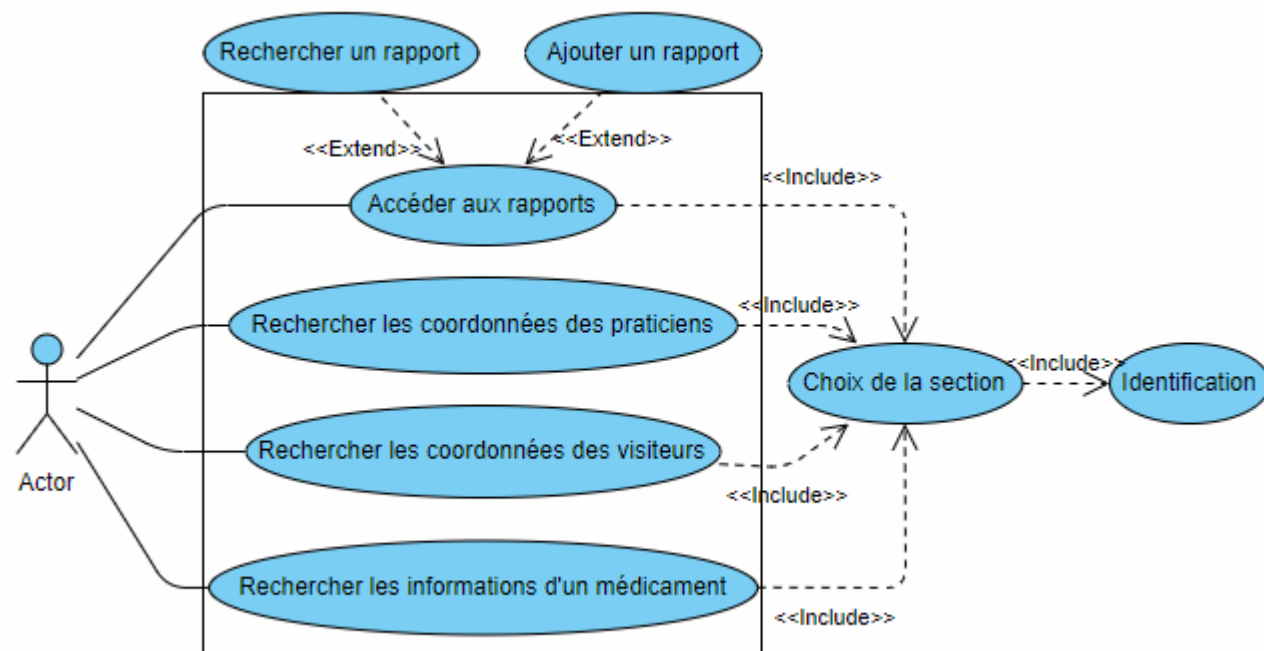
Rechercher un rapport

Ajouter un rapport

<<Extend>>

<<Extend>>

<<Include>>

Accéder aux rapports

<<Include>>

Rechercher les coordonnées des praticiens

<<Include>>

Choix de la section

Identification

Actor

Rechercher les coordonnées des visiteurs

<<Include>>

Rechercher les informations d'un médicament

<<Include>>